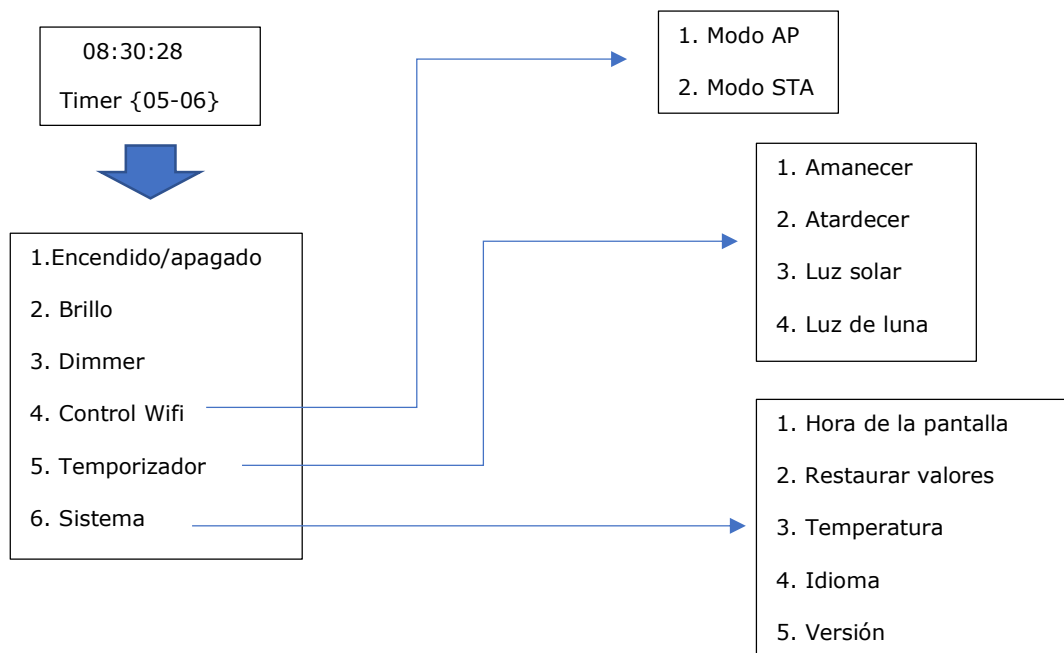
08:30:28

Timer {05-06}

1.Encendido/apagado

2. Brillo

3. Dimmer

4. Control Wifi

5. Temporizador

6. Sistema

1. Modo AP

2. Modo STA

1. Amanecer

2. Atardecer

3. Luz solar

4. Luz de luna

1. Hora de la pantalla

2. Restaurar valores

3. Temperatura

4. Idioma

5. Versión